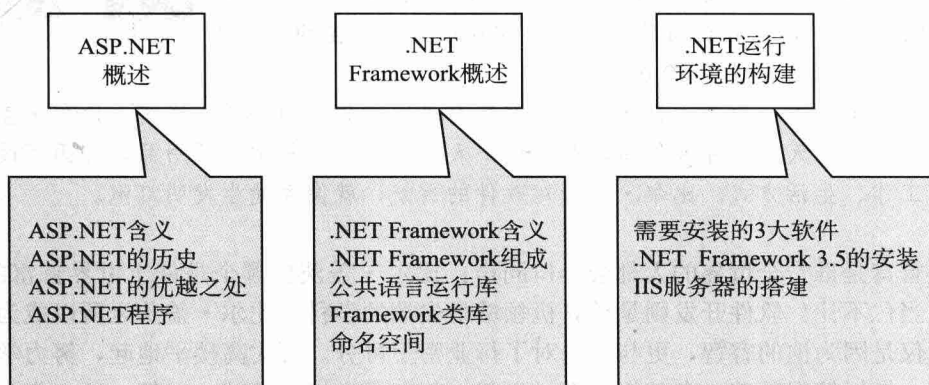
ASP.NET
概述

ASP.NET含义
ASP.NET的历史
ASP.NET的优越之处
ASP.NET程序

.NET
Framework概述

.NET Framework含义
.NET Framework组成
公共语言运行库
Framework类库
命名空间

.NET运行
环境的构建

需要安装的3大软件
.NET Framework 3.5的安装
IIS服务器的搭建